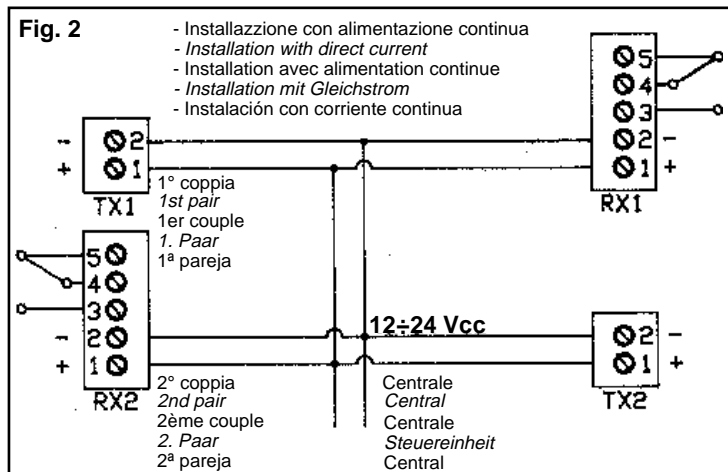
**Fig. 2**

- Installazzione con alimentazione continua
- *Installation with direct current*
- Installation avec alimentation continue
- *Installation mit Gleichstrom*
- Instalación con corriente continua

- 2
+ 1
TX1

1° coppia
*1st pair*
1er couple
*1. Paar*
1ª pareja

5
4
3
2 -
1 +
RX1

5
4
3
- 2
+ 1
RX2

12÷24 Vcc

2
1
TX2
-
+

2° coppia
*2nd pair*
2ème couple
*2. Paar*
2ª pareja

Centrale
*Central*
Centrale
*Steuereinheit*
Central